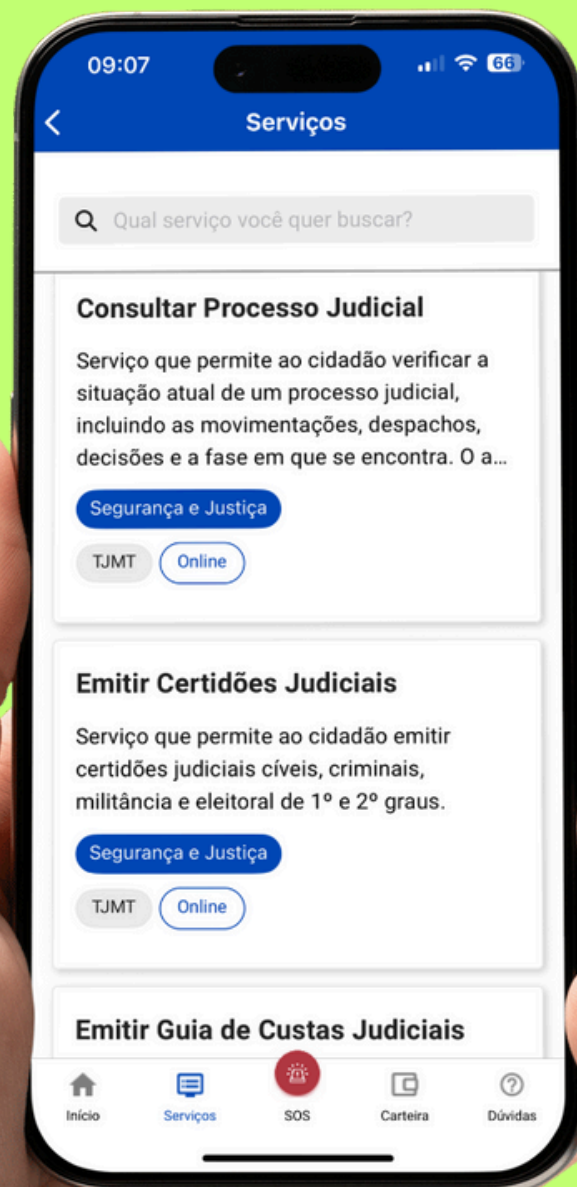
09:07

66

Serviços

Qual serviço você quer buscar?

Consultar Processo Judicial

Serviço que permite ao cidadão verificar a situação atual de um processo judicial, incluindo as movimentações, despachos, decisões e a fase em que se encontra. O a...

Segurança e Justiça

TJMT

Online

Emitir Certidões Judiciais

Serviço que permite ao cidadão emitir certidões judiciais cíveis, criminais, militância e eleitoral de 1º e 2º graus.

Segurança e Justiça

TJMT

Online

Emitir Guia de Custas Judiciais

Início

Serviços

SOS

Carteira

Dúvidas